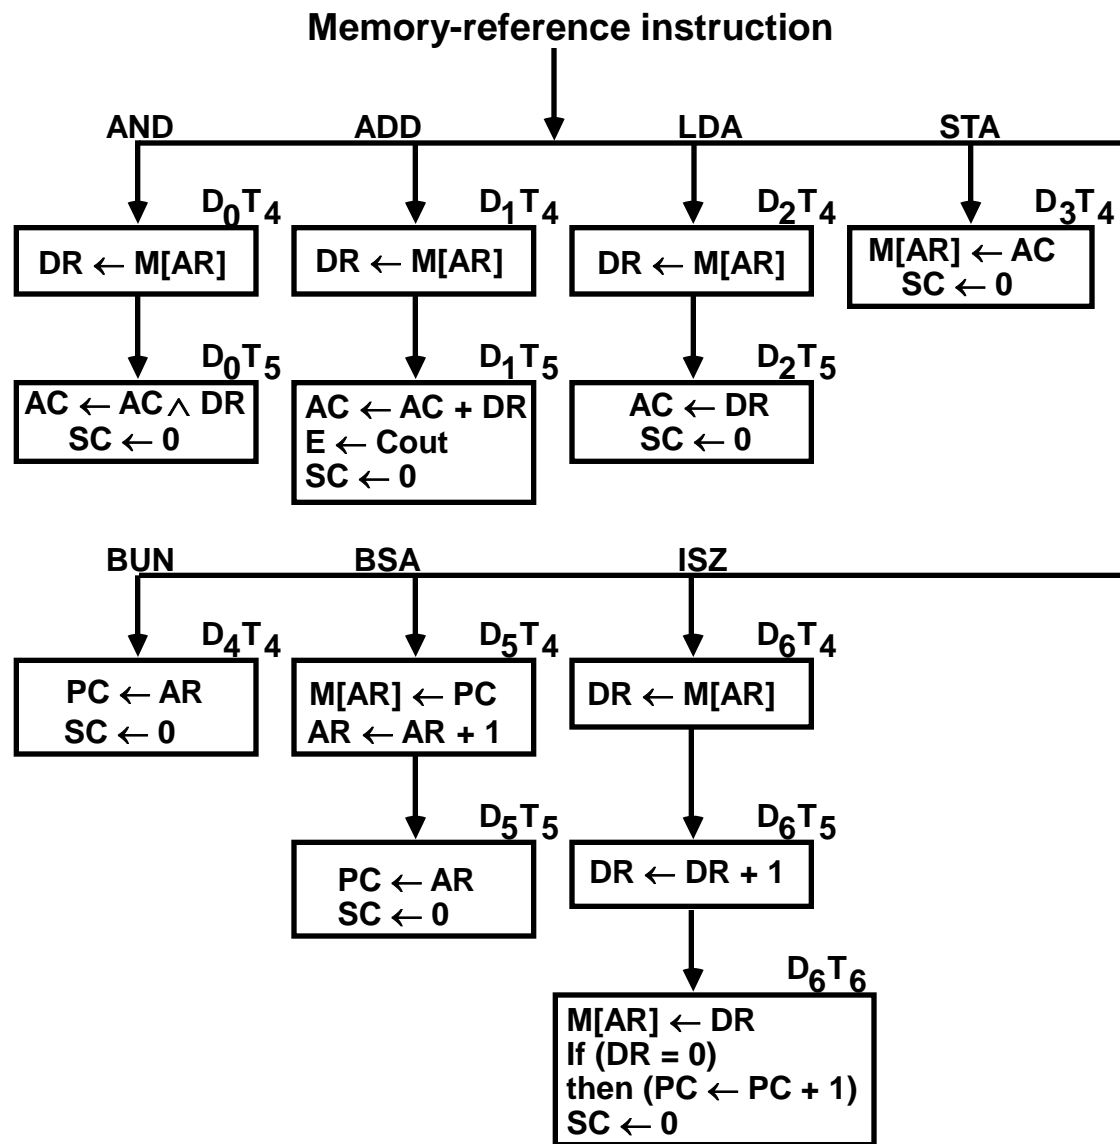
Memory-reference instruction

AND

$D_0T_4$

DR $\leftarrow$ M[AR]

$D_0T_5$

AC $\leftarrow$ AC $\wedge$ DR
SC $\leftarrow$ 0

ADD

$D_1T_4$

DR $\leftarrow$ M[AR]

$D_1T_5$

AC $\leftarrow$ AC + DR
E $\leftarrow$ Cout
SC $\leftarrow$ 0

LDA

$D_2T_4$

DR $\leftarrow$ M[AR]

$D_2T_5$

AC $\leftarrow$ DR
SC $\leftarrow$ 0

STA

$D_3T_4$

M[AR] $\leftarrow$ AC
SC $\leftarrow$ 0

BUN

$D_4T_4$

PC $\leftarrow$ AR
SC $\leftarrow$ 0

BSA

$D_5T_4$

M[AR] $\leftarrow$ PC
AR $\leftarrow$ AR + 1

$D_5T_5$

PC $\leftarrow$ AR
SC $\leftarrow$ 0

ISZ

$D_6T_4$

DR $\leftarrow$ M[AR]

$D_6T_5$

DR $\leftarrow$ DR + 1

$D_6T_6$

M[AR] $\leftarrow$ DR
If (DR = 0)
then (PC $\leftarrow$ PC + 1)
SC $\leftarrow$ 0